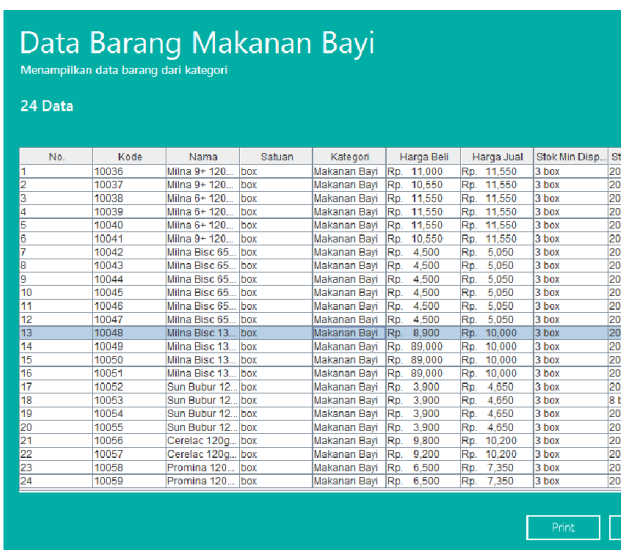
Data Barang Makanan Bayi

Menampilkan data barang dari kategori

24 Data

| No. | Kode | Nama | Satuan | Kategori | Harga Beli | Harga Jual | Stok Min Disp... | St |
|---|---|---|---|---|---|---|---|---|
| 1 | 10036 | Milna 9+ 120... | box | Makanan Bayi | Rp. 11,000 | Rp. 11,550 | 3 box | 20 |
| 2 | 10037 | Milna 9+ 120... | box | Makanan Bayi | Rp. 10,550 | Rp. 11,550 | 3 box | 20 |
| 3 | 10038 | Milna 6+ 120... | box | Makanan Bayi | Rp. 11,550 | Rp. 11,550 | 3 box | 20 |
| 4 | 10039 | Milna 6+ 120... | box | Makanan Bayi | Rp. 11,550 | Rp. 11,550 | 3 box | 20 |
| 5 | 10040 | Milna 6+ 120... | box | Makanan Bayi | Rp. 11,550 | Rp. 11,550 | 3 box | 20 |
| 6 | 10041 | Milna 9+ 120... | box | Makanan Bayi | Rp. 10,550 | Rp. 11,550 | 3 box | 20 |
| 7 | 10042 | Milna Bisc 65... | box | Makanan Bayi | Rp. 4,500 | Rp. 5,050 | 3 box | 20 |
| 8 | 10043 | Milna Bisc 65... | box | Makanan Bayi | Rp. 4,500 | Rp. 5,050 | 3 box | 20 |
| 9 | 10044 | Milna Bisc 65... | box | Makanan Bayi | Rp. 4,500 | Rp. 5,050 | 3 box | 20 |
| 10 | 10045 | Milna Bisc 65... | box | Makanan Bayi | Rp. 4,500 | Rp. 5,050 | 3 box | 20 |
| 11 | 10046 | Milna Bisc 65... | box | Makanan Bayi | Rp. 4,500 | Rp. 5,050 | 3 box | 20 |
| 12 | 10047 | Milna Bisc 65... | box | Makanan Bayi | Rp. 4,500 | Rp. 5,050 | 3 box | 20 |
| 13 | 10048 | Milna Bisc 13... | box | Makanan Bayi | Rp. 8,900 | Rp. 10,000 | 3 box | 20 |
| 14 | 10049 | Milna Bisc 13... | box | Makanan Bayi | Rp. 89,000 | Rp. 10,000 | 3 box | 20 |
| 15 | 10050 | Milna Bisc 13... | box | Makanan Bayi | Rp. 89,000 | Rp. 10,000 | 3 box | 20 |
| 16 | 10051 | Milna Bisc 13... | box | Makanan Bayi | Rp. 89,000 | Rp. 10,000 | 3 box | 20 |
| 17 | 10052 | Sun Bubur 12... | box | Makanan Bayi | Rp. 3,900 | Rp. 4,650 | 3 box | 20 |
| 18 | 10053 | Sun Bubur 12... | box | Makanan Bayi | Rp. 3,900 | Rp. 4,650 | 3 box | 8 b |
| 19 | 10054 | Sun Bubur 12... | box | Makanan Bayi | Rp. 3,900 | Rp. 4,650 | 3 box | 20 |
| 20 | 10055 | Sun Bubur 12... | box | Makanan Bayi | Rp. 3,900 | Rp. 4,650 | 3 box | 20 |
| 21 | 10056 | Cerelac 120g... | box | Makanan Bayi | Rp. 9,800 | Rp. 10,200 | 3 box | 20 |
| 22 | 10057 | Cerelac 120g... | box | Makanan Bayi | Rp. 9,200 | Rp. 10,200 | 3 box | 20 |
| 23 | 10058 | Promina 120... | box | Makanan Bayi | Rp. 6,500 | Rp. 7,350 | 3 box | 20 |
| 24 | 10059 | Promina 120... | box | Makanan Bayi | Rp. 6,500 | Rp. 7,350 | 3 box | 20 |

Print